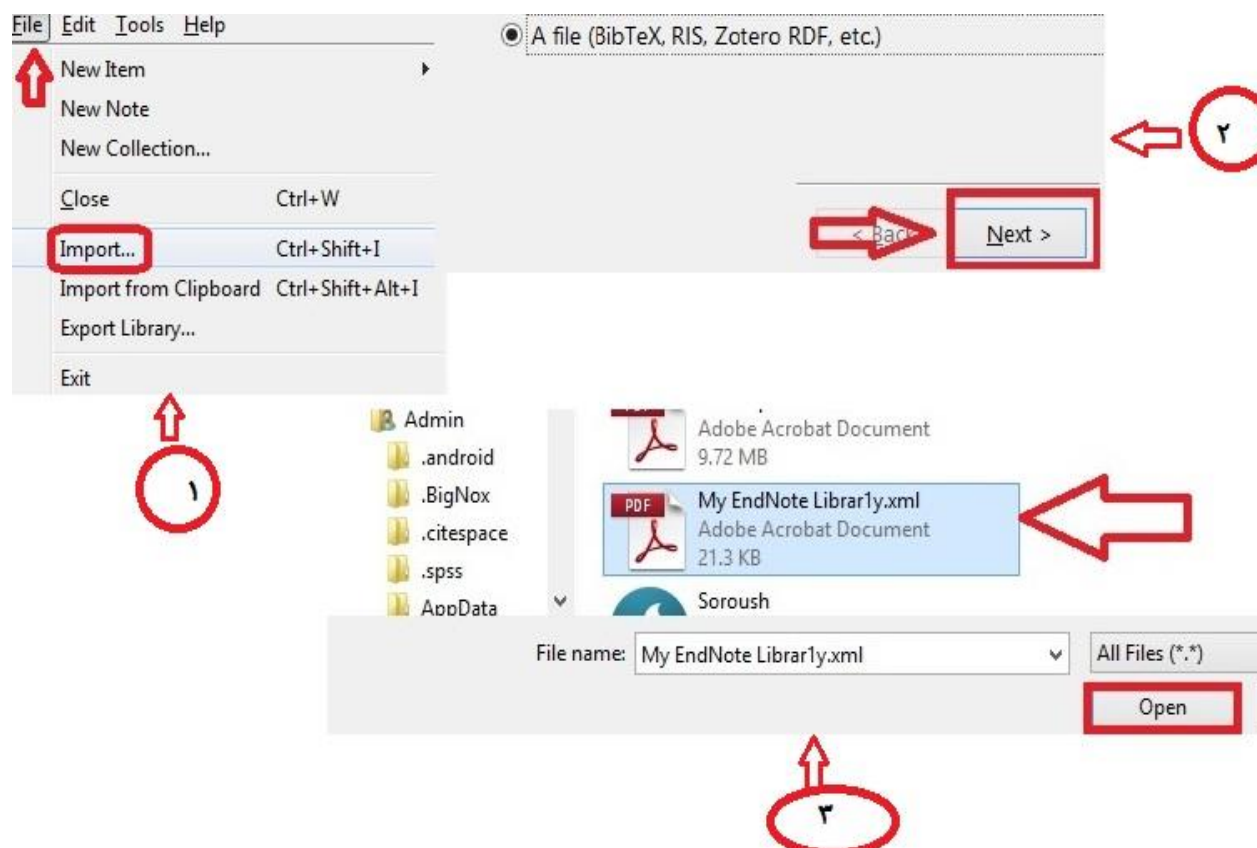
File Edit Tools Help
New Item
New Note
New Collection...
Close Ctrl+W
Import... Ctrl+Shift+I
Import from Clipboard Ctrl+Shift+Alt+I
Export Library...
Exit

A file (BibTeX, RIS, Zotero RDF, etc.)

۲

< Back
Next >

۱

Admin
.android
.BigNox
.citespace
.spss
AppData

Adobe Acrobat Document
9.72 MB
PDF
My EndNote Librar1y.xml
Adobe Acrobat Document
21.3 KB
Soroush

File name: My EndNote Librar1y.xml
All Files (*.*)
Open

۳